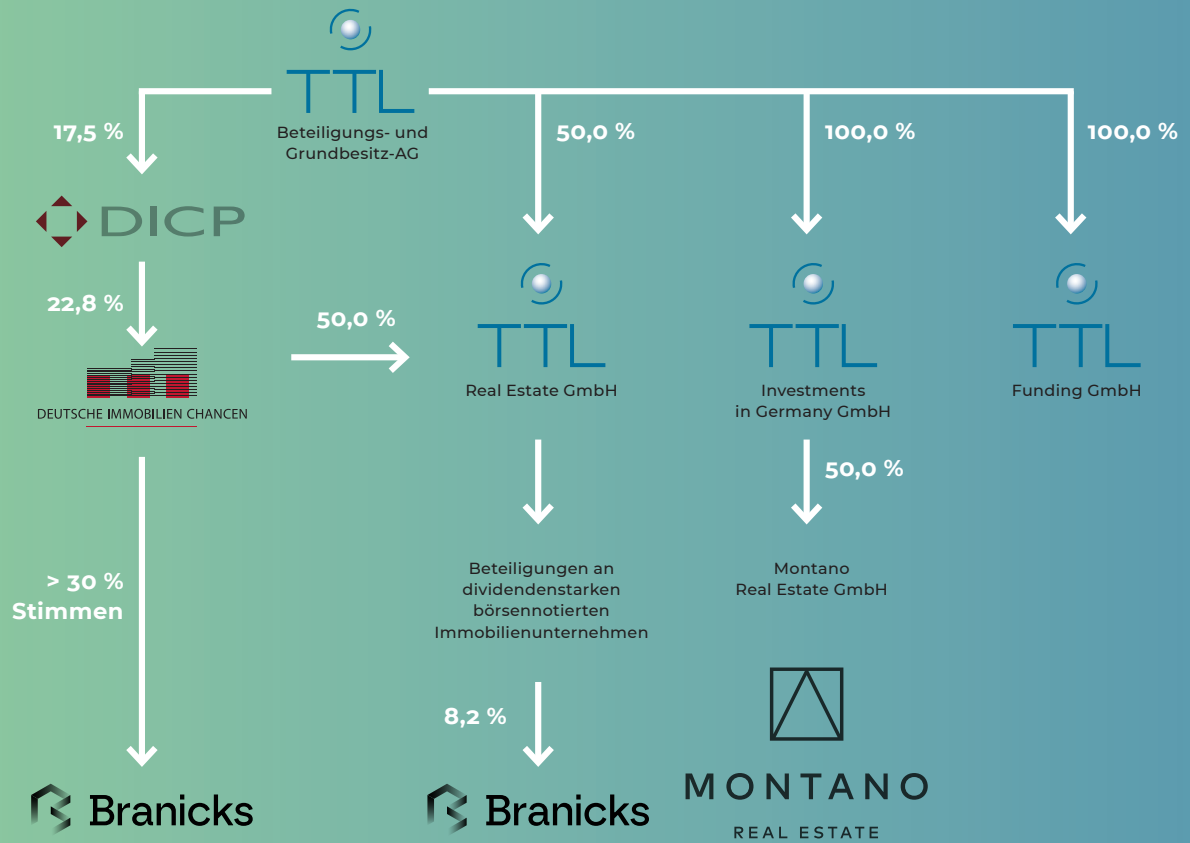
TTL
Beteiligungs- und Grundbesitz-AG

17,5 %

50,0 %

100,0 %

100,0 %

DICP

22,8 %

DEUTSCHE IMMOBILIEN CHANCEN

50,0 %

TTL
Real Estate GmbH

TTL
Investments in Germany GmbH

TTL
Funding GmbH

50,0 %

Beteiligungen an dividendenstarken börsennotierten Immobilienunternehmen

Montano Real Estate GmbH

> 30 %
Stimmen

8,2 %

Branicks

Branicks

MONTANO
REAL ESTATE